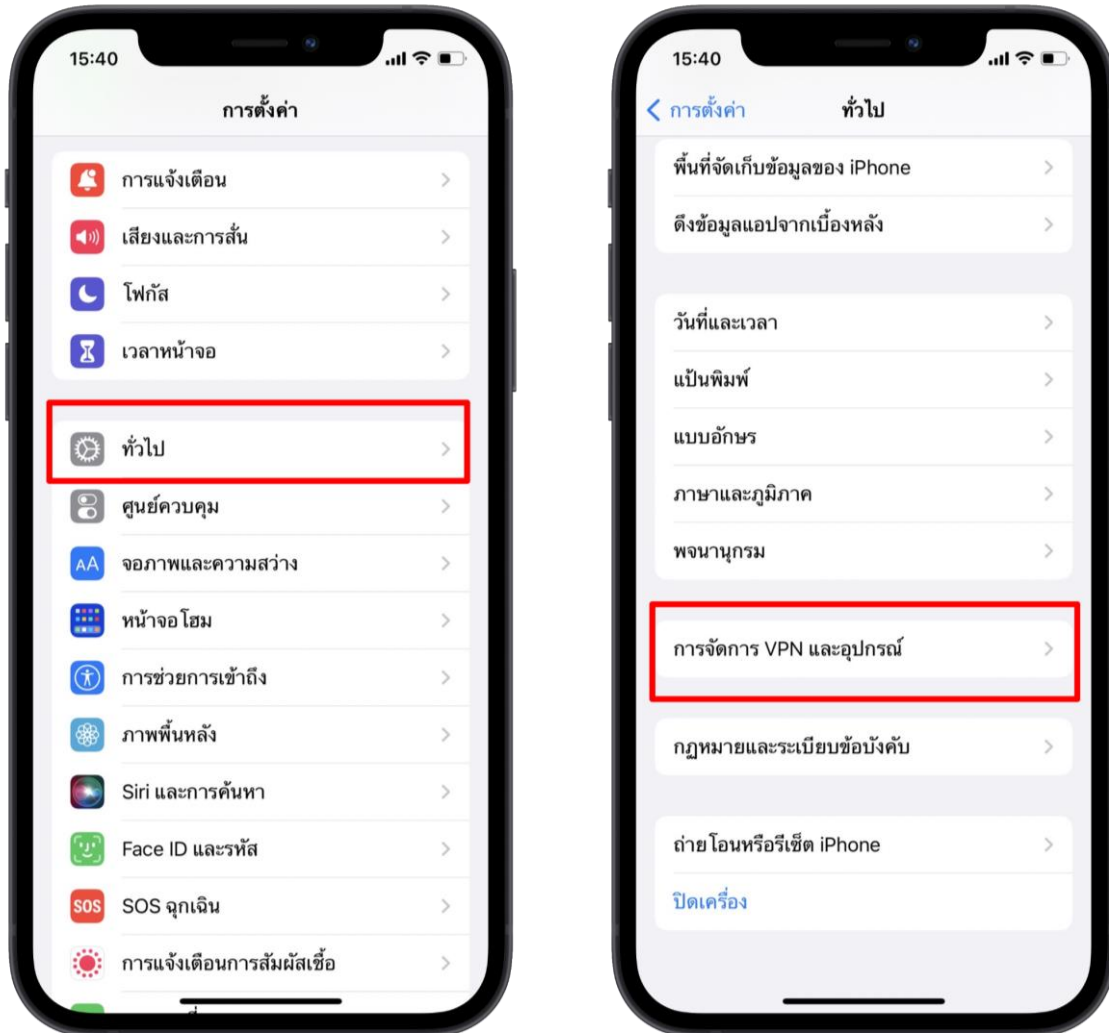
15:40

การตั้งค่า

การแจ้งเตือน

เสียงและการสั่น

โฟกัส

เวลาหน้าจอ

ทั่วไป

ศูนย์ควบคุม

AA จอภาพและความสว่าง

หน้าจอโฮม

การช่วยการเข้าถึง

ภาพพื้นหลัง

Siri และการค้นหา

Face ID และรหัส

SOS SOS ฉุกเฉิน

การแจ้งเตือนการสัมผัสเชื้อ

15:40

< การตั้งค่า ทั่วไป

พื้นที่จัดเก็บข้อมูลของ iPhone

ดึงข้อมูลแอปจากเบื้องหลัง

วันที่และเวลา

แป้นพิมพ์

แบบอักษร

ภาษาและภูมิภาค

พจนานุกรม

การจัดการ VPN และอุปกรณ์

กฎหมายและระเบียบข้อบังคับ

ถ่ายโอนหรือรีเซ็ต iPhone

ปิดเครื่อง